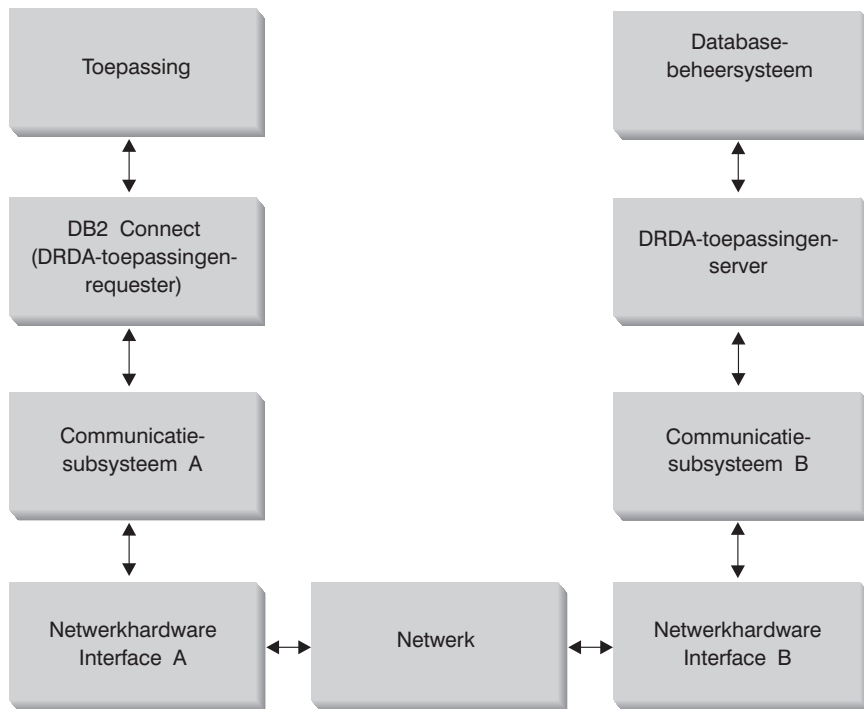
Toepassing

DB2 Connect (DRDA-toepassingen-requester)

Communicatie-subsysteem A

Netwerkhardware Interface A

Netwerk

Database-beheersysteem

DRDA-toepassingen-server

Communicatie-subsysteem B

Netwerkhardware Interface B